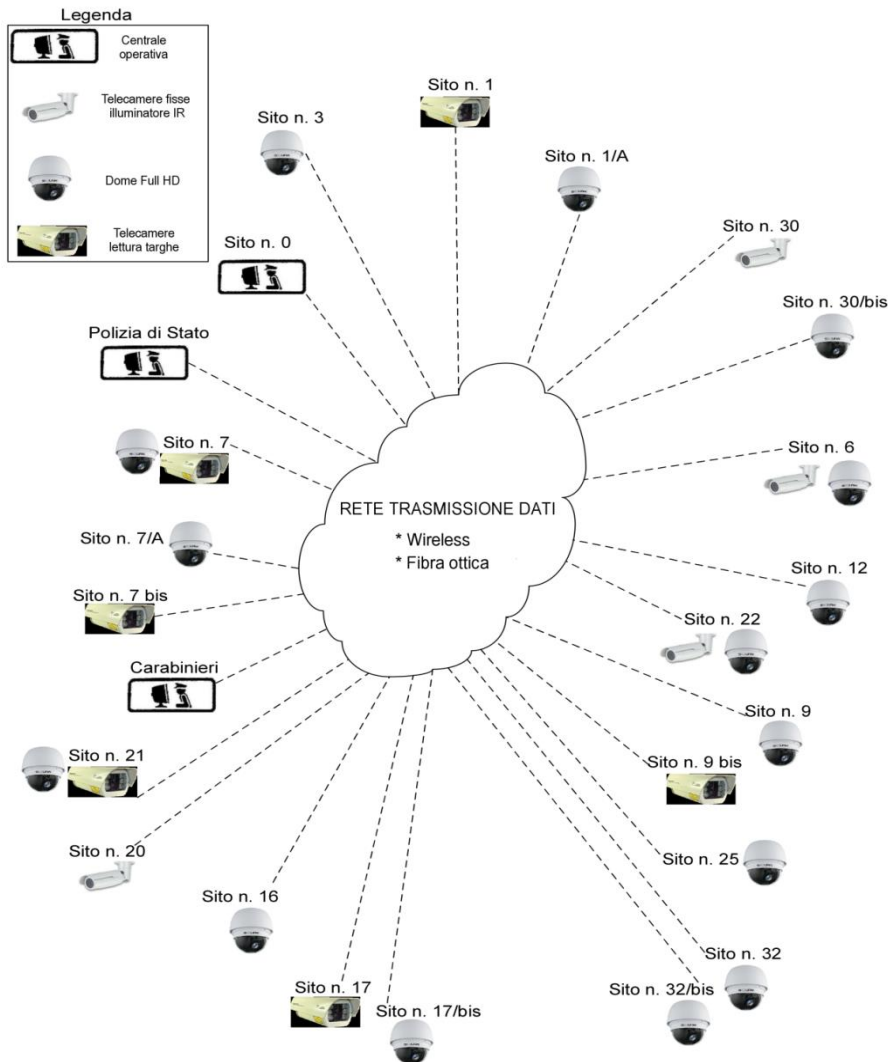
Legenda

Centrale operativa

Telecamere fisse illuminatore IR

Dome Full HD

Telecamere lettura targhe

Sito n. 1

Sito n. 3

Sito n. 1/A

Sito n. 30

Sito n. 0

Sito n. 30/bis

Polizia di Stato

Sito n. 7

Sito n. 6

RETE TRASMISSIONE DATI

* Wireless

* Fibra ottica

Sito n. 7/A

Sito n. 12

Sito n. 7 bis

Sito n. 22

Carabinieri

Sito n. 9

Sito n. 21

Sito n. 9 bis

Sito n. 20

Sito n. 25

Sito n. 16

Sito n. 32

Sito n. 17

Sito n. 32/bis

Sito n. 17/bis